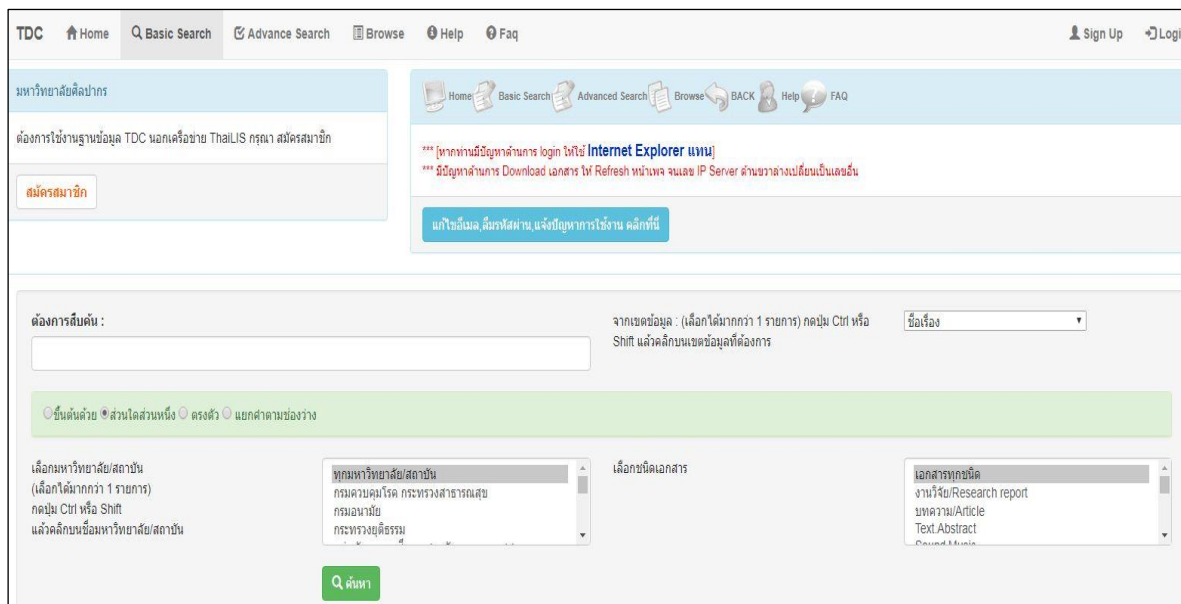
TDC Home Basic Search Advance Search Browse Help Faq Sign Up Logi

มหาวิทยาลัยศิลปากร

ต้องการใช้งานฐานข้อมูล TDC นอกเครือข่าย ThaiLIS กรุณา สมัครสมาชิก

สมัครสมาชิก

Home Basic Search Advanced Search Browse BACK Help FAQ

*** [หากท่านมีปัญหาด้านการ login ให้ใช้ Internet Explorer แทน]
*** มีปัญหาด้านการ Download เอกสาร ให้ Refresh หน้าเพจ จนเลข IP Server ด้านขวาล่างเปลี่ยนเป็นเลขอื่น

แก้ไขอีเมล,ลืมรหัสผ่าน,แจ้งปัญหาการใช้งาน คลิกที่นี่

ต้องการสืบค้น :

จากเขตข้อมูล : (เลือกได้มากกว่า 1 รายการ) กดปุ่ม Ctrl หรือ Shift แล้วคลิกบนเขตข้อมูลที่ต้องการ

ชื่อเรื่อง

ขึ้นต้นด้วย ส่วนใดส่วนหนึ่ง ตรงตัว แยกคำตามช่องว่าง

เลือกมหาวิทยาลัย/สถาบัน (เลือกได้มากกว่า 1 รายการ) กดปุ่ม Ctrl หรือ Shift แล้วคลิกบนชื่อมหาวิทยาลัย/สถาบัน

ทุกมหาวิทยาลัย/สถาบัน
กรมควบคุมโรค กระทรวงสาธารณสุข
กรมอนามัย
กระทรวงยุติธรรม

เลือกชนิดเอกสาร

เอกสารทุกชนิด
งานวิจัย/Research report
บทความ/Article
Text.Abstract
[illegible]

ค้นหา